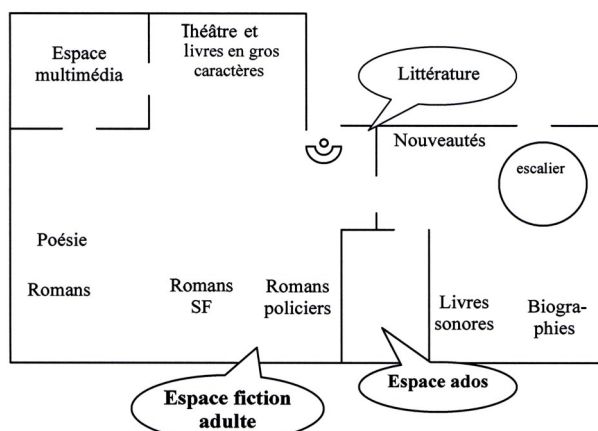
Espace multimédia

Théâtre et livres en gros caractères

Littérature

Nouveautés

escalier

Poésie

Romans

Romans SF

Romans policiers

Livres sonores

Biographies

Espace fiction adulte

Espace ados